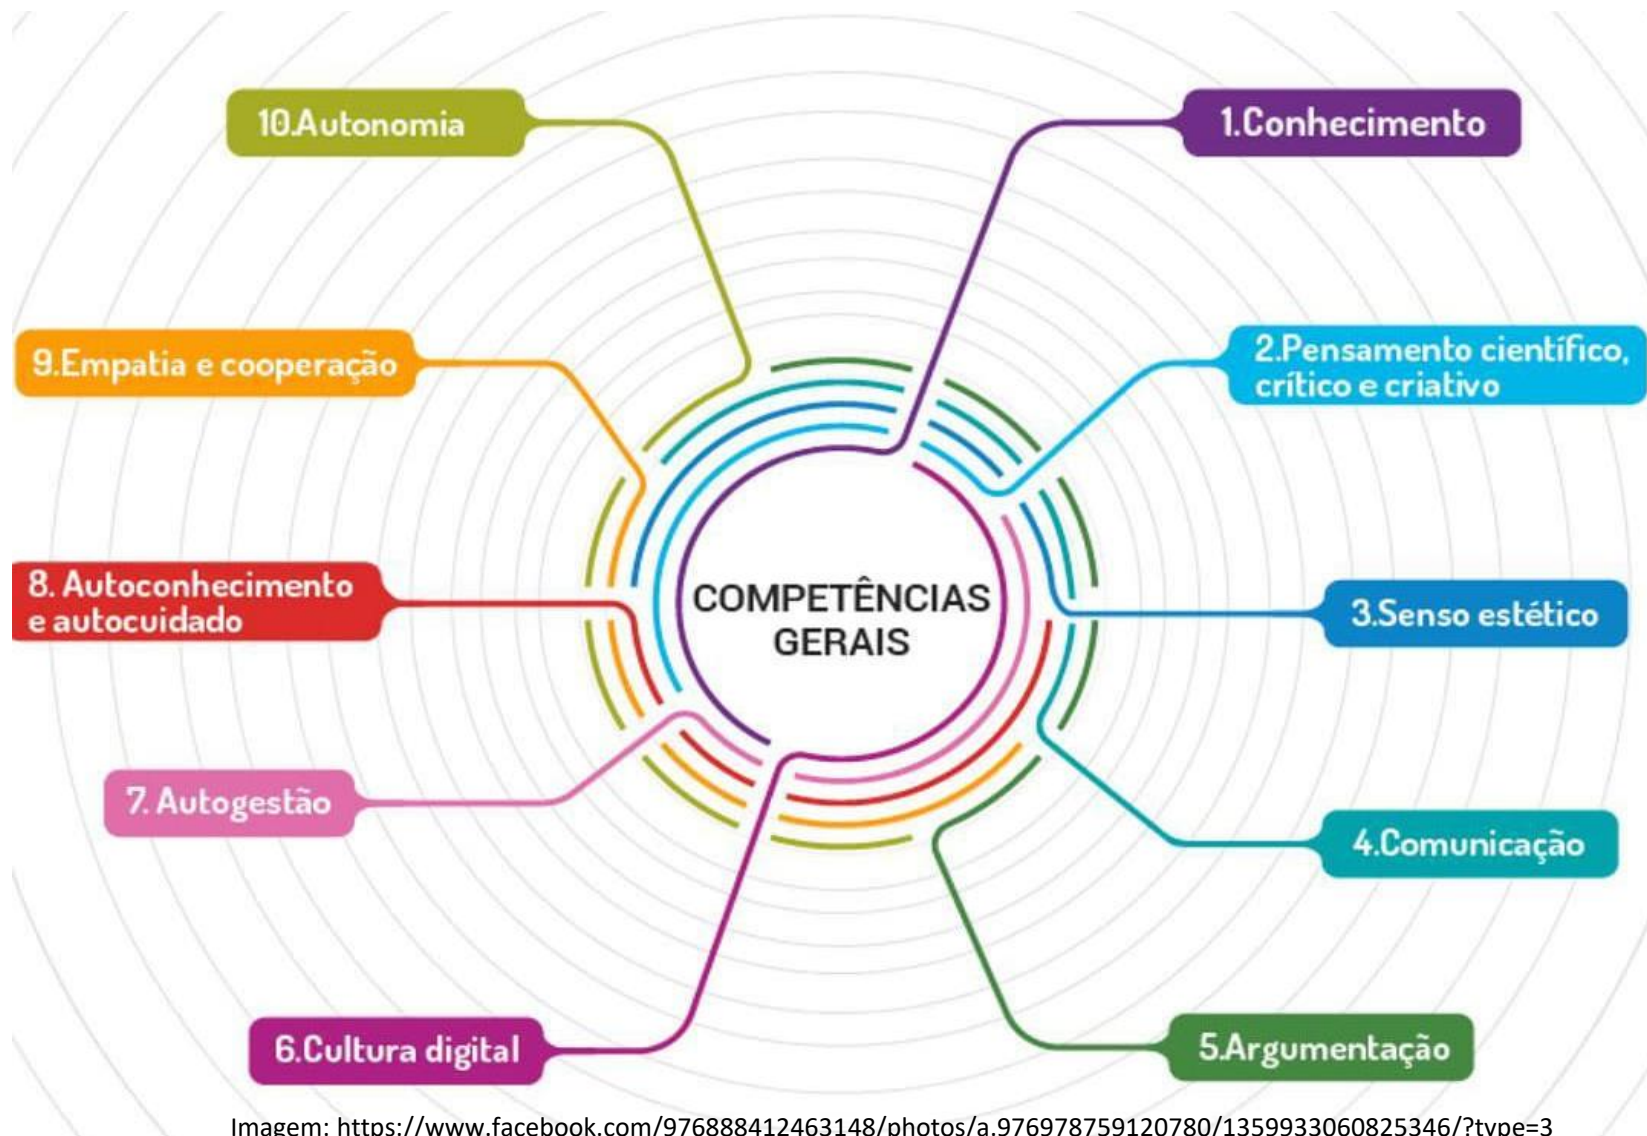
10.Autonomia

1.Conhecimento

9.Empatia e cooperação

2.Pensamento científico, crítico e criativo

COMPETÊNCIAS GERAIS

8. Autoconhecimento e autocuidado

3.Senso estético

7. Autogestão

4.Comunicação

6.Cultura digital

5.Argumentação

Imagem: https://www.facebook.com/976888412463148/photos/a.976978759120780/1359933060825346/?type=3